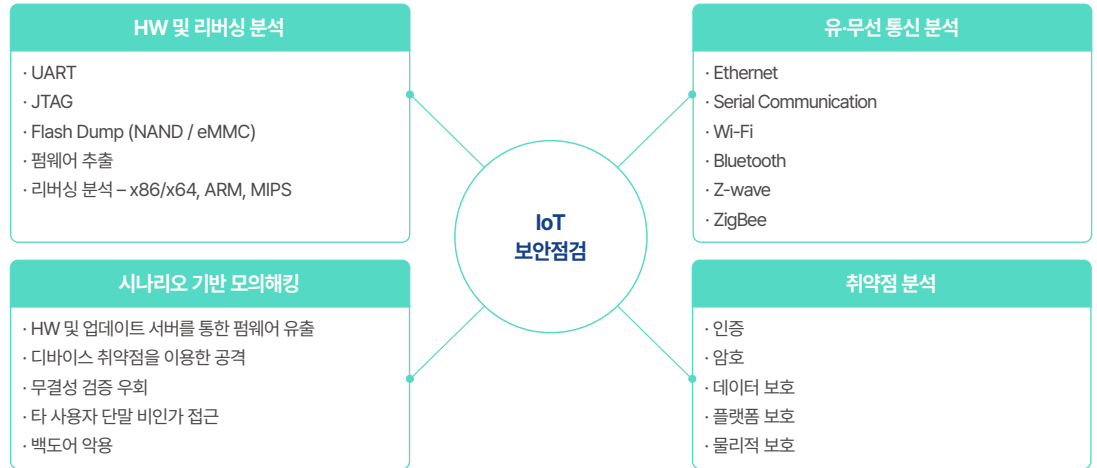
HW 및 리버싱 분석

· UART
· JTAG
· Flash Dump (NAND / eMMC)
· 펌웨어 추출
· 리버싱 분석 – x86/x64, ARM, MIPS

유·무선 통신 분석

· Ethernet
· Serial Communication
· Wi-Fi
· Bluetooth
· Z-wave
· ZigBee

IoT
보안점검

시나리오 기반 모의해킹

· HW 및 업데이트 서버를 통한 펌웨어 유출
· 디바이스 취약점을 이용한 공격
· 무결성 검증 우회
· 타 사용자 단말 비인가 접근
· 백도어 악용

취약점 분석

· 인증
· 암호
· 데이터 보호
· 플랫폼 보호
· 물리적 보호